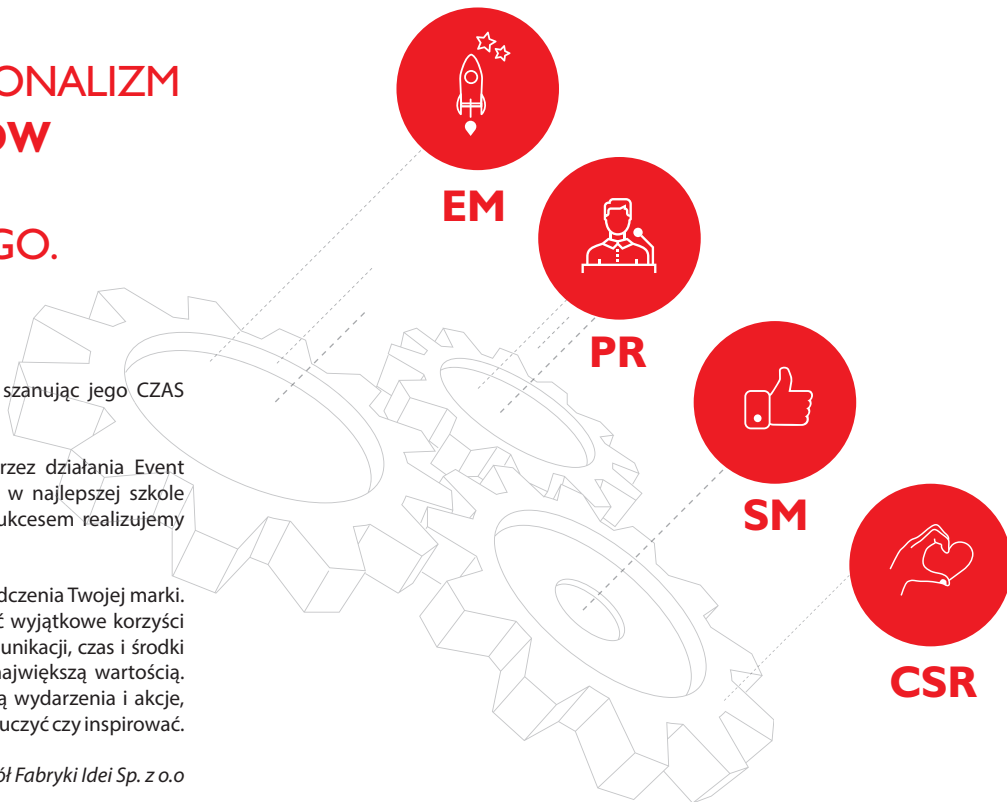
ONALIZM
OW

GO.

EM

PR

SM

CSR

szanując jego CZAS

rzez działania Event w najlepszej szkole ukcesem realizujemy

dczenia Twojej marki. ć wyjątkowe korzyści unikacji, czas i środki największą wartością. ą wydarzenia i akcje, uczyć czy inspirować.

ół Fabryki Idei Sp. z o.o